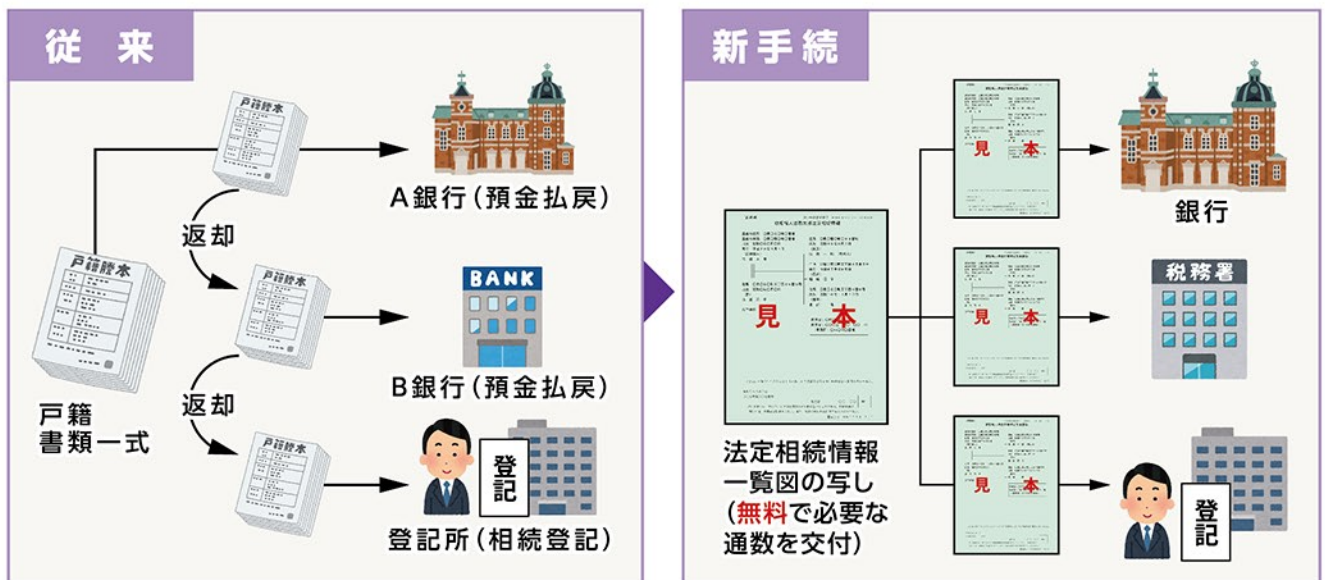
従来

戸籍謄本

戸籍謄本

A銀行（預金払戻）

返却

戸籍謄本

BANK

B銀行（預金払戻）

返却

戸籍謄本

戸籍
書類一式

登記

登記所（相続登記）

新手続

見本

見本

見本

見本

法定相続情報
一覧図の写し
（無料で必要な
通数を交付）

銀行

税務署

登記